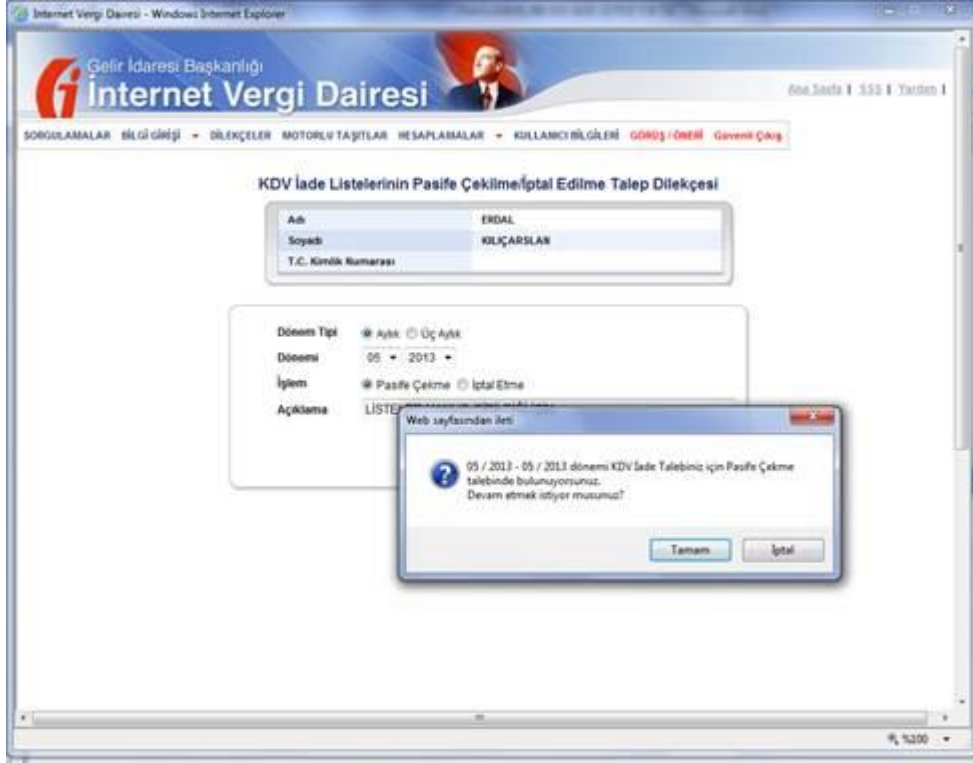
Internet Vergi Dairesi - Windows Internet Explorer

Gelir İdaresi Başkanlığı
İnternet Vergi Dairesi

Ana Sayfa | SSS | Yardım |

SORGULAMALAR BİLGİ GİRİŞİ DİLEKÇELER MOTORLU TAŞITLAR HESAPLAMALAR KULLANICI BİLGİLERİ GÖRÜŞ / ÖNERİ Güvenli Çıkış

KDV İade Listelerinin Pasife Çekilme/İptal Edilme Talep Dilekçesi

| | |
|---|---|
| Adı | ERDAL |
| Soyadı | KILIÇARSLAN |
| T.C. Kimlik Numarası | |

Dönem Tipi Aylık Üç Aylık
Dönemi 05 2013
İşlem Pasife Çekme İptal Etme
Açıklama LİSTE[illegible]

Web sayfasından ileti

05 / 2013 - 05 / 2013 dönemi KDV İade Talebiniz için Pasife Çekme talebinde bulunuyorsunuz.
Devam etmek istiyor musunuz?

Tamam İptal

%100